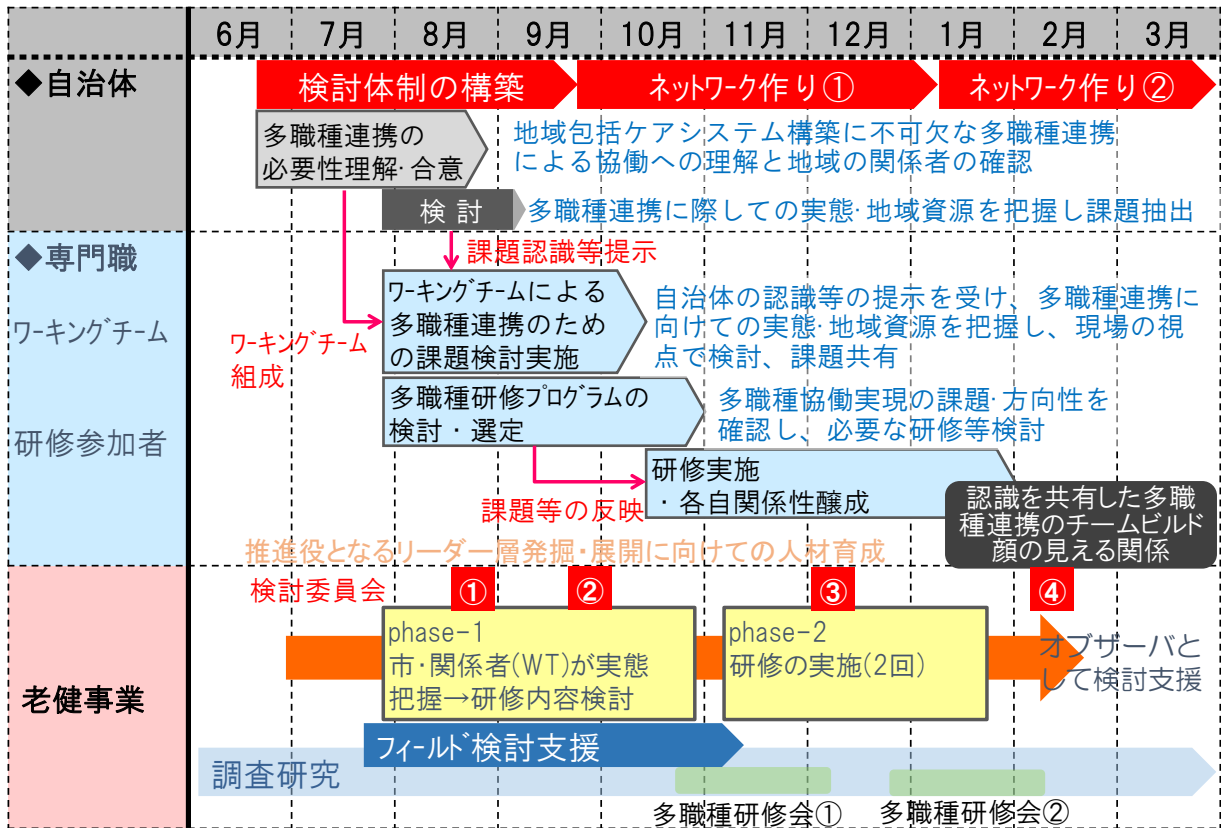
| | 6月 | 7月 | 8月 | 9月 | 10月 | 11月 | 12月 | 1月 | 2月 | 3月 |
|---|---|---|---|---|---|---|---|---|---|---|

◆自治体

検討体制の構築

ネットワーク作り①

ネットワーク作り②

多職種連携の必要性理解·合意

地域包括ケアシステム構築に不可欠な多職種連携による協働への理解と地域の関係者の確認

検討

多職種連携に際しての実態·地域資源を把握し課題抽出

◆専門職

課題認識等提示

ワーキングチーム

ワーキングチーム組成

ワーキングチームによる多職種連携のための課題検討実施

自治体の認識等の提示を受け、多職種連携に向けての実態·地域資源を把握し、現場の視点で検討、課題共有

研修参加者

多職種研修プログラムの検討・選定

多職種協働実現の課題·方向性を確認し、必要な研修等検討

研修実施
・各自関係性醸成

課題等の反映

認識を共有した多職種連携のチームビルド顔の見える関係

推進役となるリーダー層発掘・展開に向けての人材育成

老健事業

検討委員会

①

②

③

④

phase-1
市・関係者(WT)が実態把握→研修内容検討

phase-2
研修の実施(2回)

オブザーバとして検討支援

フィールド検討支援

調査研究

多職種研修会①

多職種研修会②